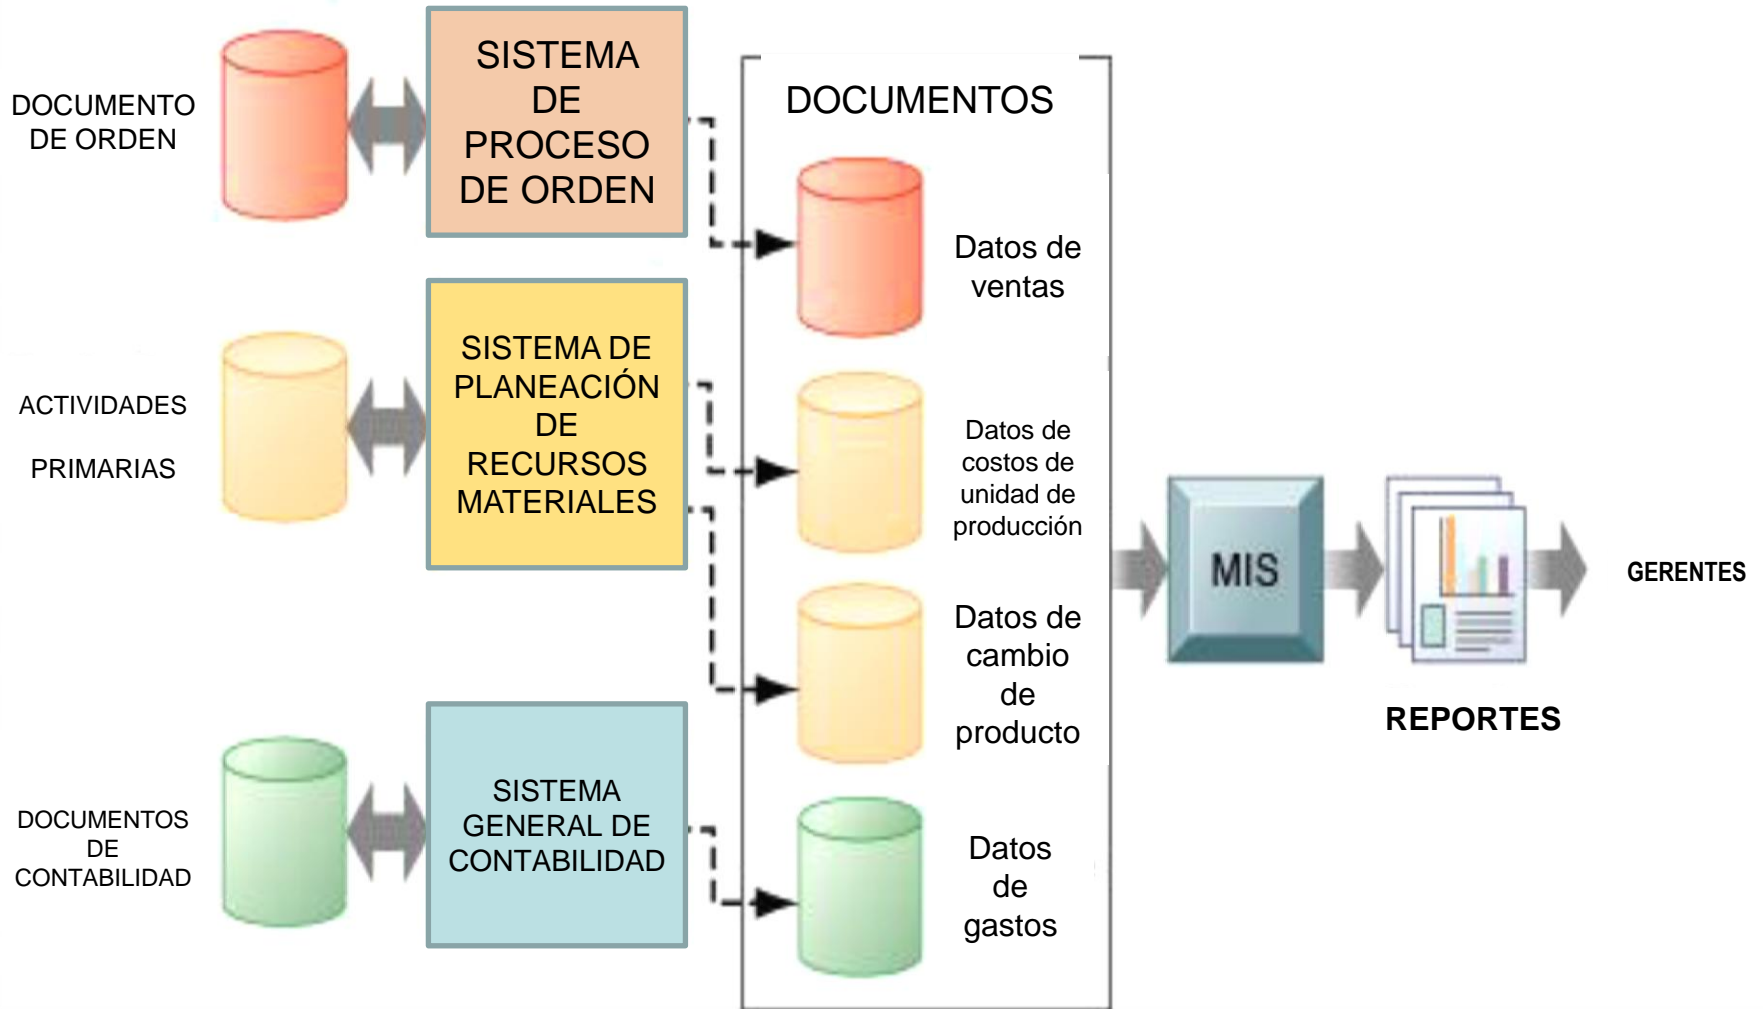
DOCUMENTO DE ORDEN

SISTEMA DE PROCESO DE ORDEN

ACTIVIDADES

PRIMARIAS

SISTEMA DE PLANEACIÓN DE RECURSOS MATERIALES

DOCUMENTOS DE CONTABILIDAD

SISTEMA GENERAL DE CONTABILIDAD

DOCUMENTOS

Datos de ventas

Datos de costos de unidad de producción

Datos de cambio de producto

Datos de gastos

MIS

REPORTES

GERENTES